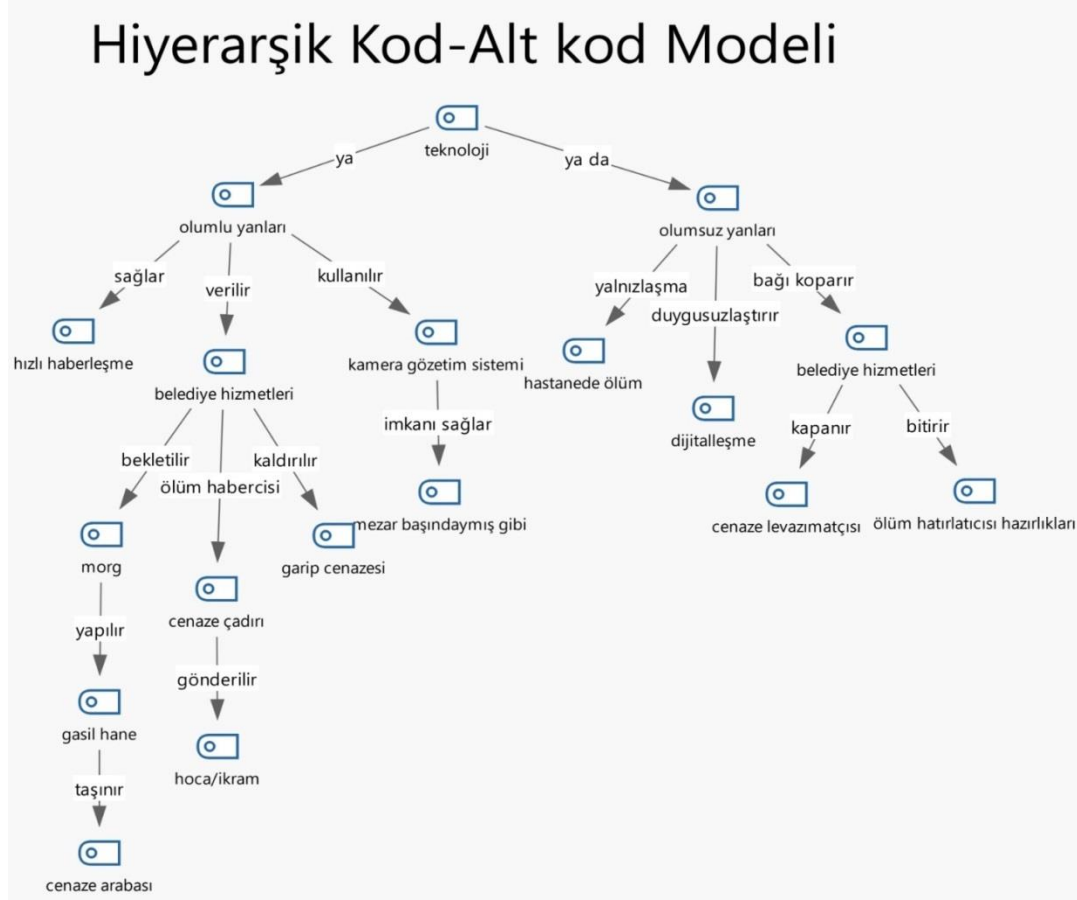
Hiyerarşik Kod-Alt kod Modeli

teknoloji

ya

ya da

olumlu yanları

olumsuz yanları

sağlar

verilir

kullanılır

hızlı haberleşme

belediye hizmetleri

kamera gözetim sistemi

imkanı sağlar

mezar başındaymış gibi

bekletilir

ölüm habercisi

kaldırılır

morg

garip cenazesi

yapılır

cenaze çadırı

gönderilir

gasil hane

hoca/ikram

taşınır

cenaze arabası

yalnızlaşma

duygusuzlaştırır

bağı koparır

hastanede ölüm

dijitalleşme

belediye hizmetleri

kapanır

bitirir

cenaze levazımatçısı

ölüm hatırlatıcısı hazırlıkları